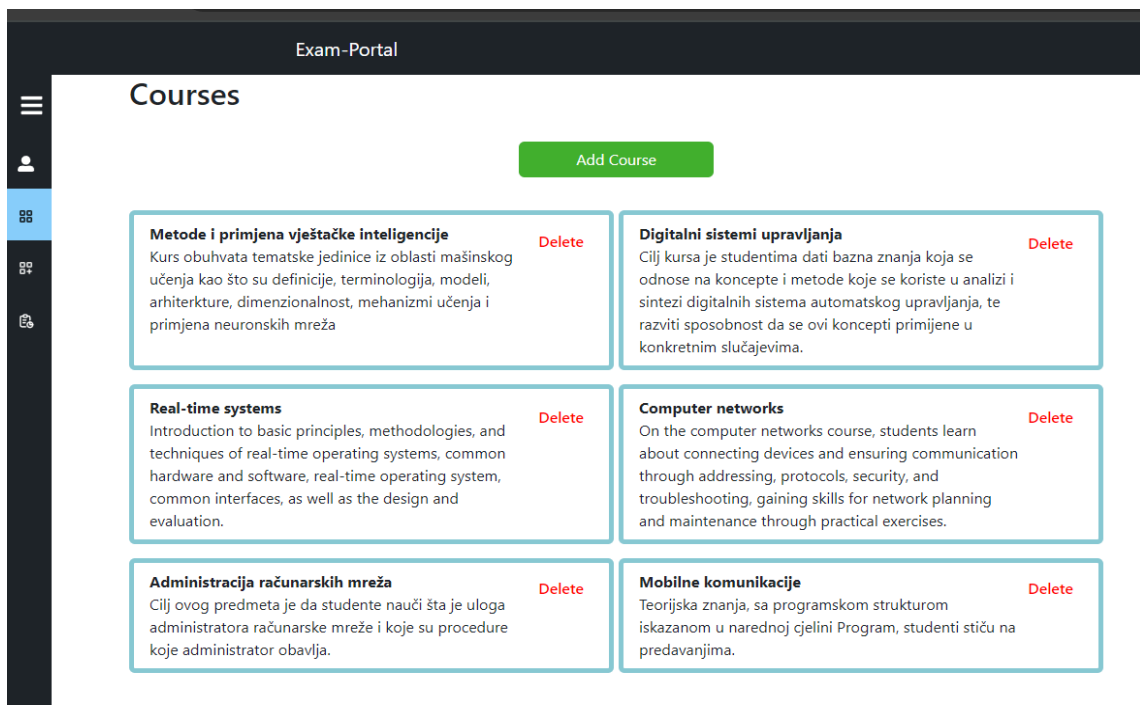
Exam-Portal

Courses

Add Course

Metode i primjena vještačke inteligencije
Kurs obuhvata tematske jedinice iz oblasti mašinskog učenja kao što su definicije, terminologija, modeli, arhiterkture, dimenzionalnost, mehanizmi učenja i primjena neuronskih mreža
Delete

Digitalni sistemi upravljanja
Cilj kursa je studentima dati bazna znanja koja se odnose na koncepte i metode koje se koriste u analizi i sintezi digitalnih sistema automatskog upravljanja, te razviti sposobnost da se ovi koncepti primijene u konkretnim slučajevima.
Delete

Real-time systems
Introduction to basic principles, methodologies, and techniques of real-time operating systems, common hardware and software, real-time operating system, common interfaces, as well as the design and evaluation.
Delete

Computer networks
On the computer networks course, students learn about connecting devices and ensuring communication through addressing, protocols, security, and troubleshooting, gaining skills for network planning and maintenance through practical exercises.
Delete

Administracija računarskih mreža
Cilj ovog predmeta je da studente nauči šta je uloga administratora računarske mreže i koje su procedure koje administrator obavlja.
Delete

Mobilne komunikacije
Teorijska znanja, sa programskom strukturom iskazanom u narednoj cjelini Program, studenti stiču na predavanjima.
Delete